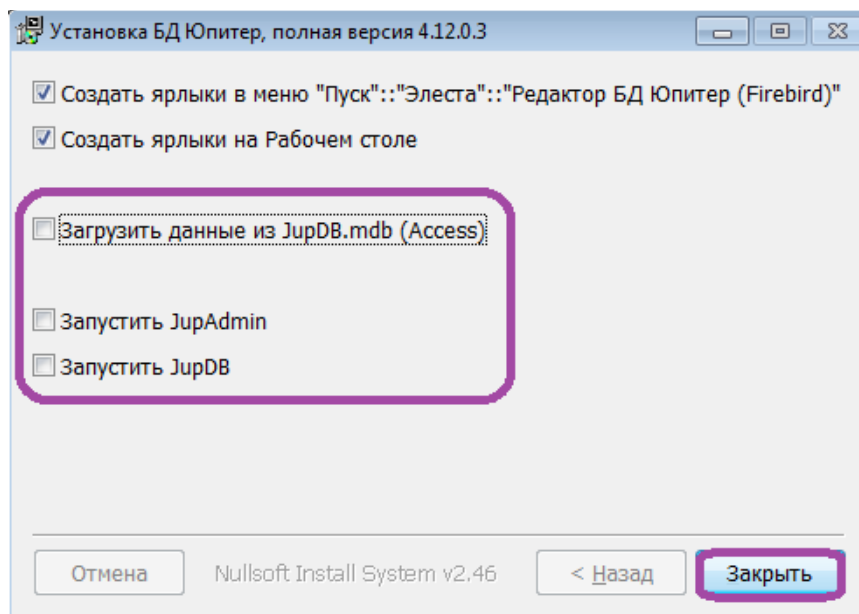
Установка БД Юпитер, полная версия 4.12.0.3

Создать ярлыки в меню "Пуск"::"Элеста"::"Редактор БД Юпитер (Firebird)"

Создать ярлыки на Рабочем столе

Загрузить данные из JupDB.mdb (Access)

Запустить JupAdmin

Запустить JupDB

Отмена

Nullsoft Install System v2.46

< Назад

Закрыть